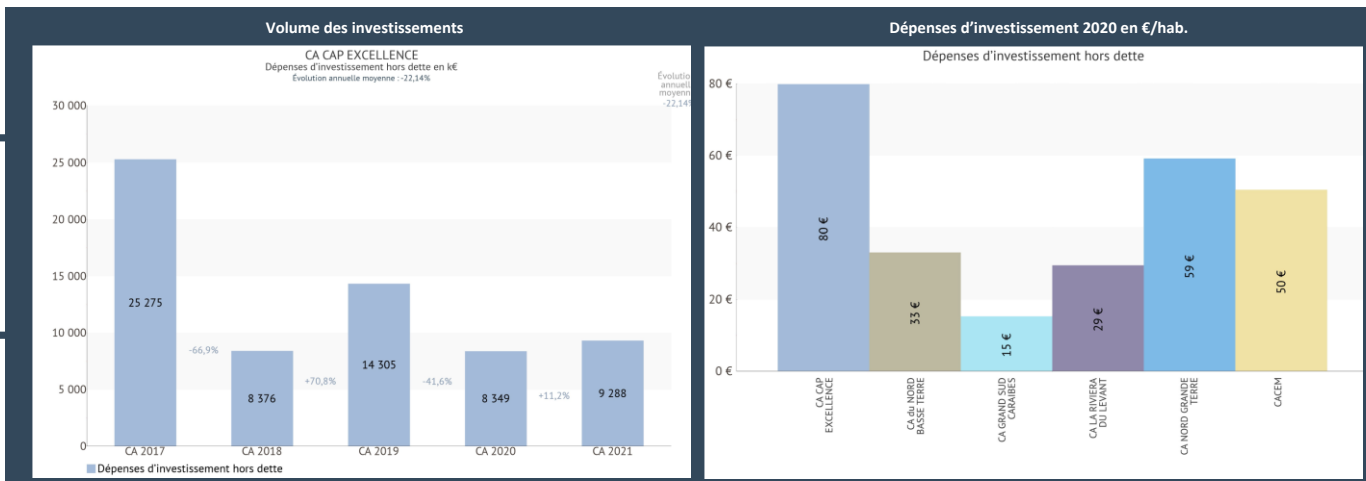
Volume des investissements

CA CAP EXCELLENCE
Dépenses d'investissement hors dette en k€
Évolution annuelle moyenne : -22,14%

Évolution annuelle moyenne -22,14%

30 000
25 000
20 000
15 000
10 000
5 000
0

25 275
-66,9%
8 376
+70,8%
14 305
-41,6%
8 349
+11,2%
9 288

CA 2017
CA 2018
CA 2019
CA 2020
CA 2021

Dépenses d'investissement hors dette

Dépenses d'investissement 2020 en €/hab.

Dépenses d'investissement hors dette

80 €
60 €
40 €
20 €
0 €

80 €
33 €
15 €
29 €
59 €
50 €

CA CAP EXCELLENCE
CA du NORD BASSE TERRE
CA GRAND SUD CARAIBES
CA LA RIVIERA DU LEVANT
CA NORD GRANDE TERRE
CACEM